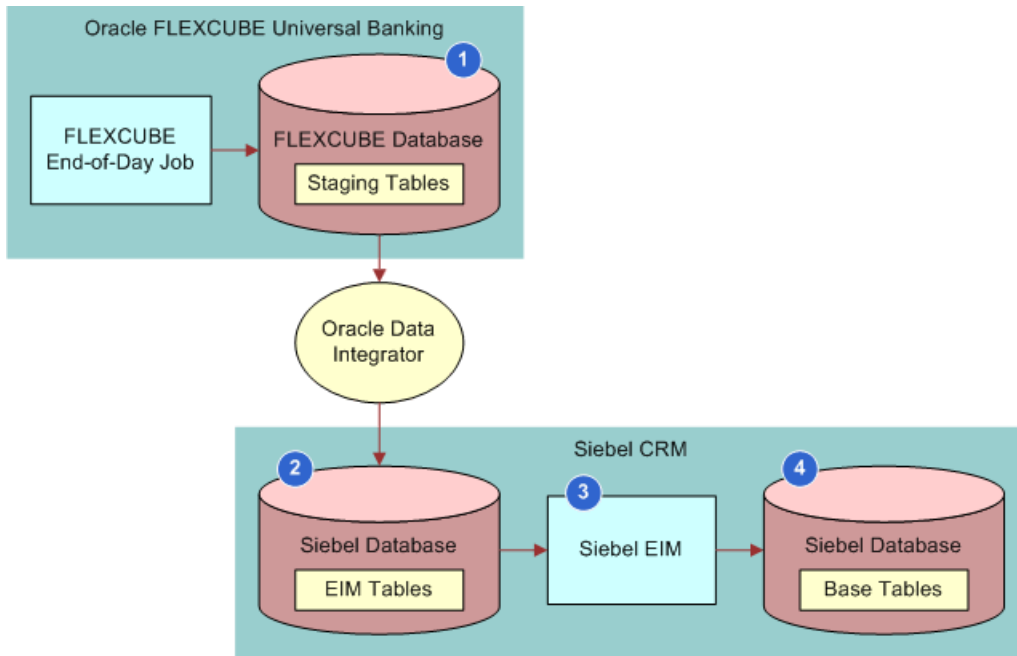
Oracle FLEXCUBE Universal Banking

1

FLEXCUBE End-of-Day Job

FLEXCUBE Database

Staging Tables

Oracle Data Integrator

Siebel CRM

2

Siebel Database

EIM Tables

3

Siebel EIM

4

Siebel Database

Base Tables